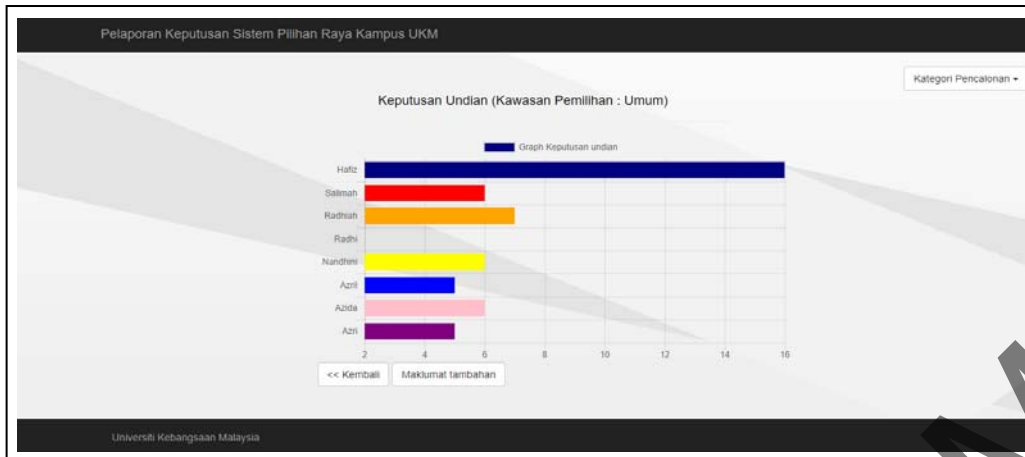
Pelaporan Keputusan Sistem Pilihan Raya Kampus UKM

Kategori Pencalonan ▾

Keputusan Undian (Kawasan Pemilihan : Umum)

Graph Keputusan undian

Hafiz
Salimah
Radhiah
Radhi
Nandhini
Azril
Azida
Azri

2 4 6 8 10 12 14 16

<< Kembali

Maklumat tambahan

Universiti Kebangsaan Malaysia